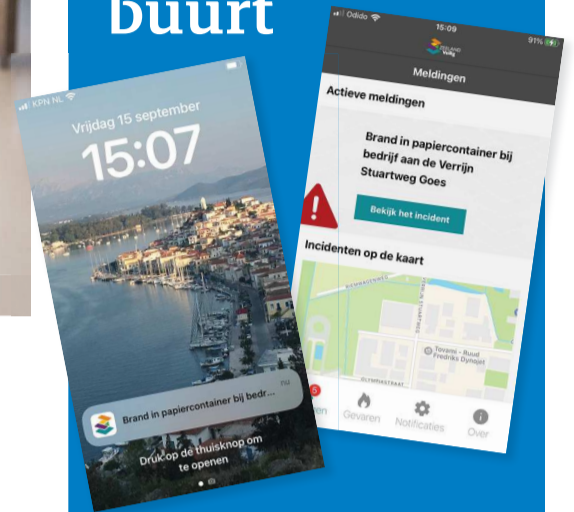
buurt

KPN NL
Vrijdag 15 september
15:07

Brand in papiercontainer bij bedr...
nu

Druk op de thuisknop om te openen

Odido
15:09
91%
ZEELAND Veilig

Meldingen

Actieve meldingen

Brand in papiercontainer bij bedrijf aan de Verrijn Stuartweg Goes

Bekijk het incident

Incidenten op de kaart

OLYMPIASTRAAT
Tevami - Ruud Fredriks Dynojet

Gevaren
Notificaties
Over